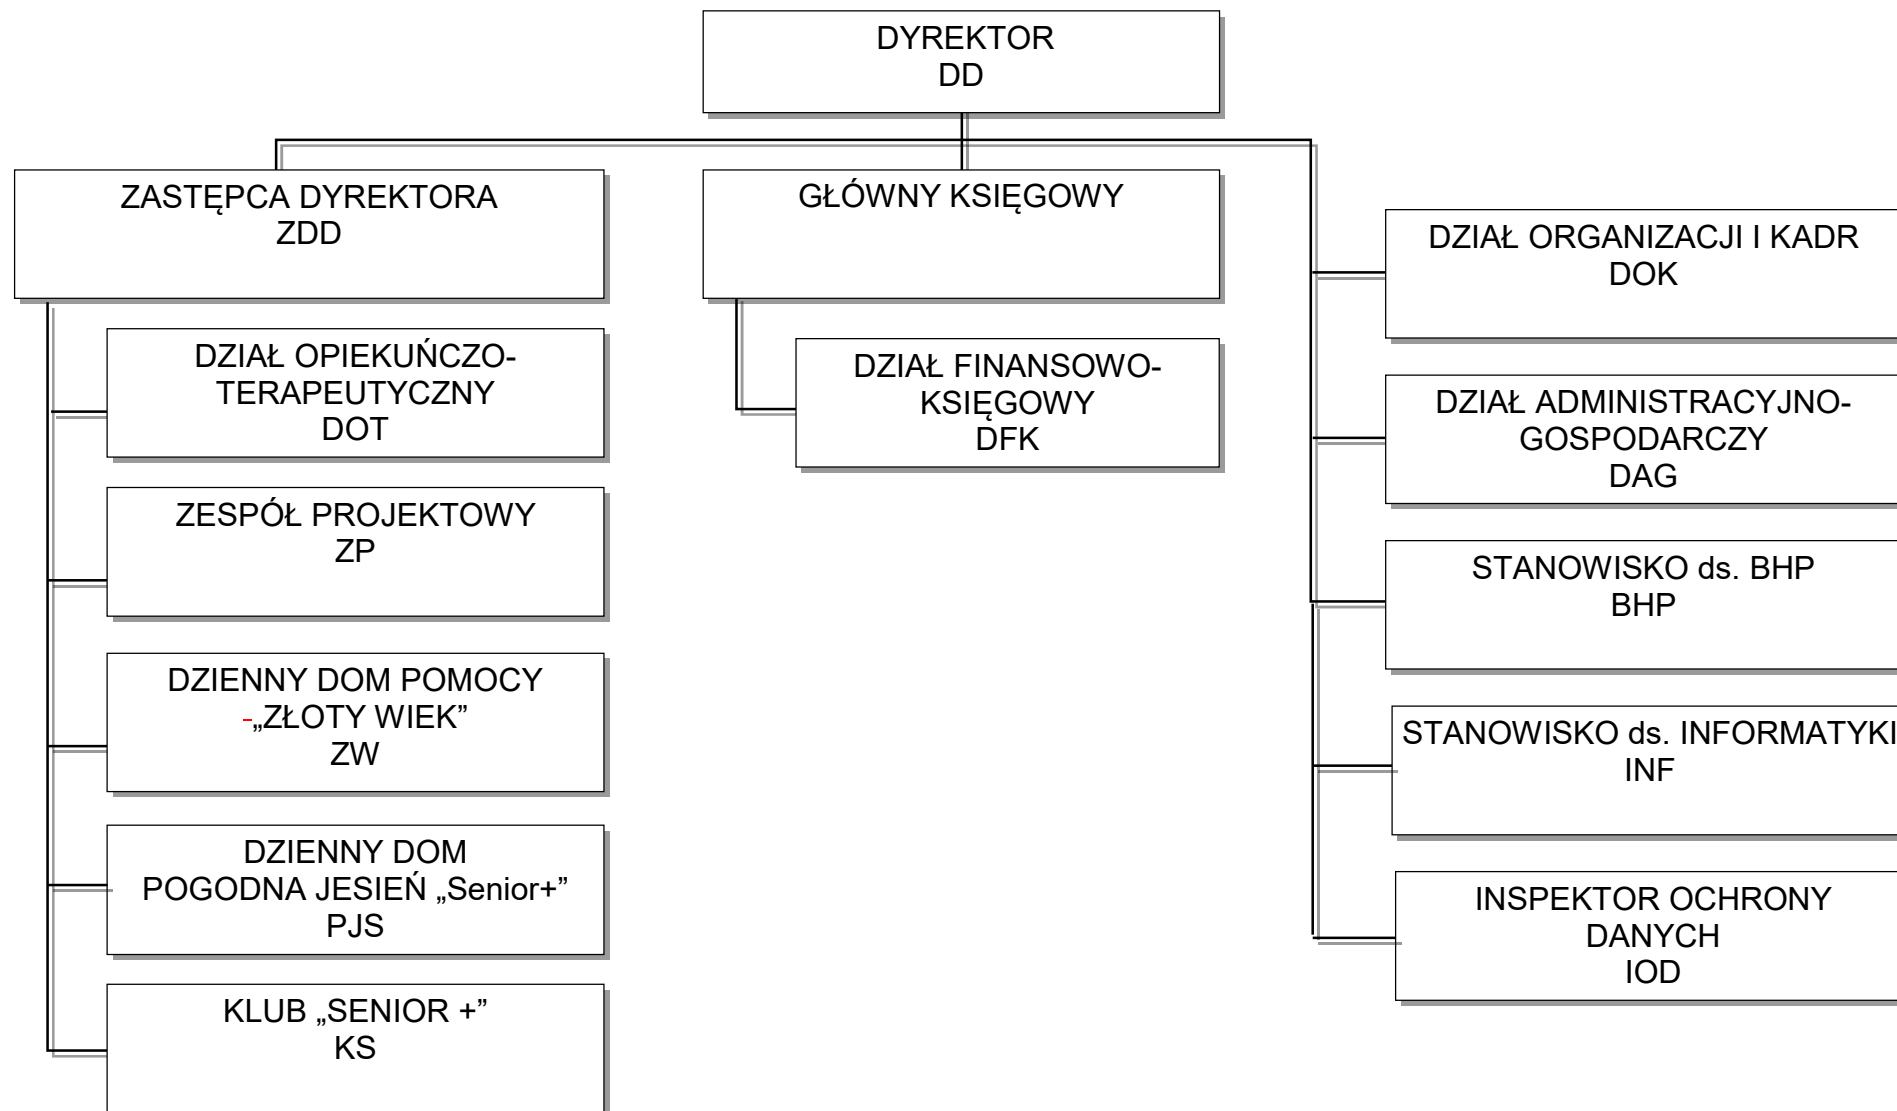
DYREKTOR
DD

ZASTĘPCA DYREKTORA
ZDD

DZIAŁ OPIEKUŃCZO-TERAPEUTYCZNY
DOT

ZESPÓŁ PROJEKTOWY
ZP

DZIENNY DOM POMOCY
-„ZŁOTY WIEK"
ZW

DZIENNY DOM
POGODNA JESIEŃ „Senior+"
PJS

KLUB „SENIOR +"
KS

GŁÓWNY KSIĘGOWY

DZIAŁ FINANSOWO-KSIĘGOWY
DFK

DZIAŁ ORGANIZACJI I KADR
DOK

DZIAŁ ADMINISTRACYJNO-GOSPODARCZY
DAG

STANOWISKO ds. BHP
BHP

STANOWISKO ds. INFORMATYKI
INF

INSPEKTOR OCHRONY DANYCH
IOD